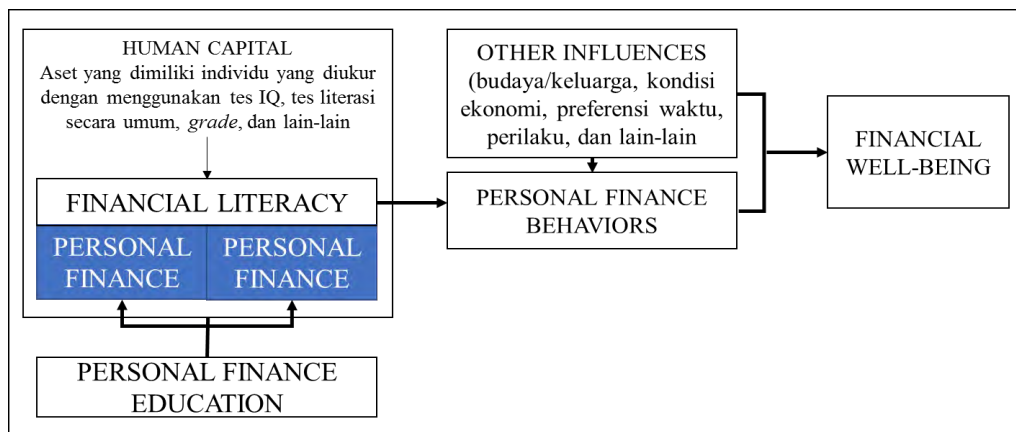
HUMAN CAPITAL
Aset yang dimiliki individu yang diukur dengan menggunakan tes IQ, tes literasi secara umum, *grade*, dan lain-lain

FINANCIAL LITERACY

PERSONAL FINANCE

PERSONAL FINANCE

PERSONAL FINANCE EDUCATION

OTHER INFLUENCES
(budaya/keluarga, kondisi ekonomi, preferensi waktu, perilaku, dan lain-lain

PERSONAL FINANCE BEHAVIORS

FINANCIAL WELL-BEING